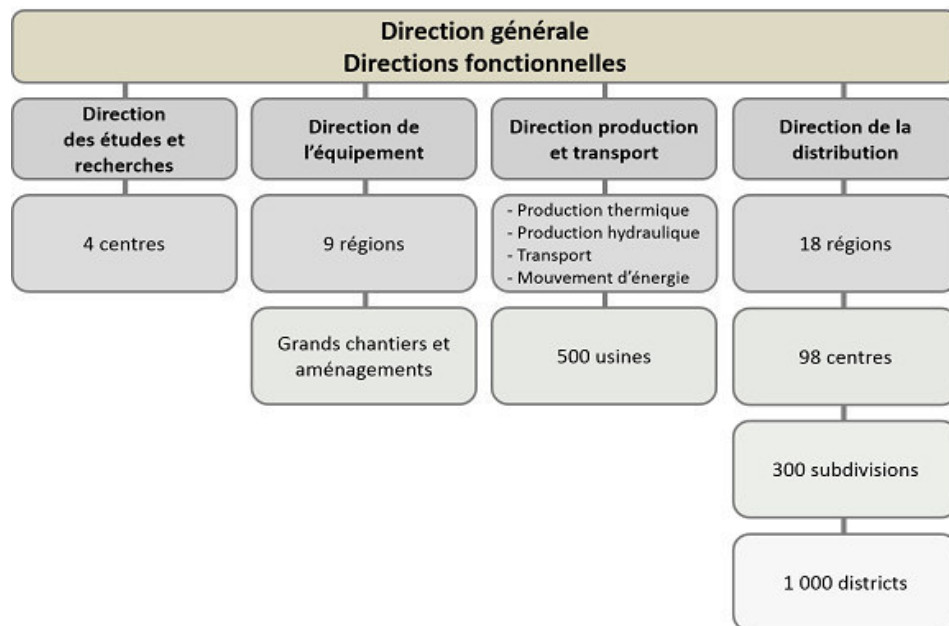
Direction générale
Directions fonctionnelles

Direction des études et recherches

4 centres

Direction de l'équipement

9 régions

Grands chantiers et aménagements

Direction production et transport

- Production thermique
- Production hydraulique
- Transport
- Mouvement d'énergie

500 usines

Direction de la distribution

18 régions

98 centres

300 subdivisions

1 000 districts